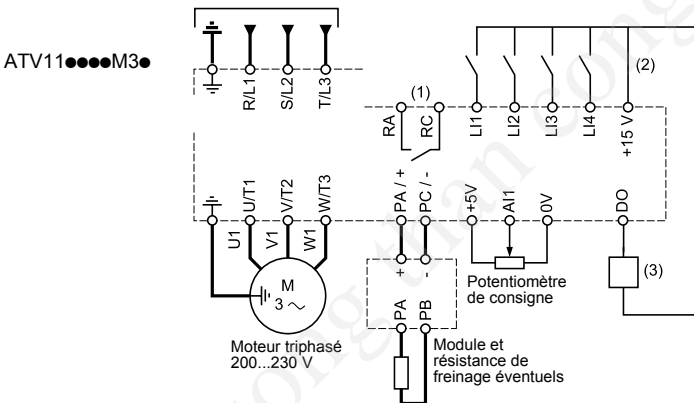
ATV11●●●●M3●

R/L1
S/L2
T/L3

(1)
RA
RC
LI1
LI2
LI3
LI4
+15 V
(2)

U/T1
V/T2
W/T3
PA / +
PC / -
+5V
AI1
0V
DO

U1
V1
W1
M
3 ~
+
-
PA
PB
Potentiomètre de consigne
(3)

Moteur triphasé 200...230 V

Module et résistance de freinage éventuels